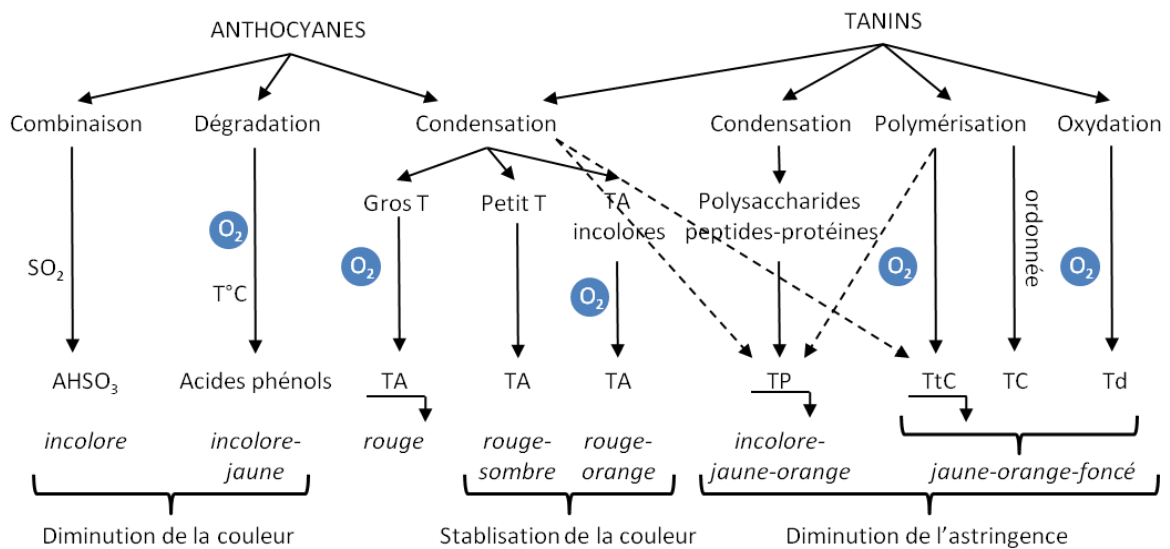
ANTHOCYANES

TANINS

Combinaison

Dégradation

Condensation

Condensation

Polymérisation

Oxydation

Gros T

Petit T

TA incolores

Polysaccharides peptides-protéines

ordonnée

$SO_2$

$O_2$

T°C

$O_2$

$O_2$

$O_2$

$O_2$

$AHSO_3$

Acides phénols

TA

TA

TA

TP

TtC

TC

Td

incolore

incolore-jaune

rouge

rouge-sombre

rouge-orange

incolore-jaune-orange

jaune-orange-foncé

Diminution de la couleur

Stablisation de la couleur

Diminution de l'astringence